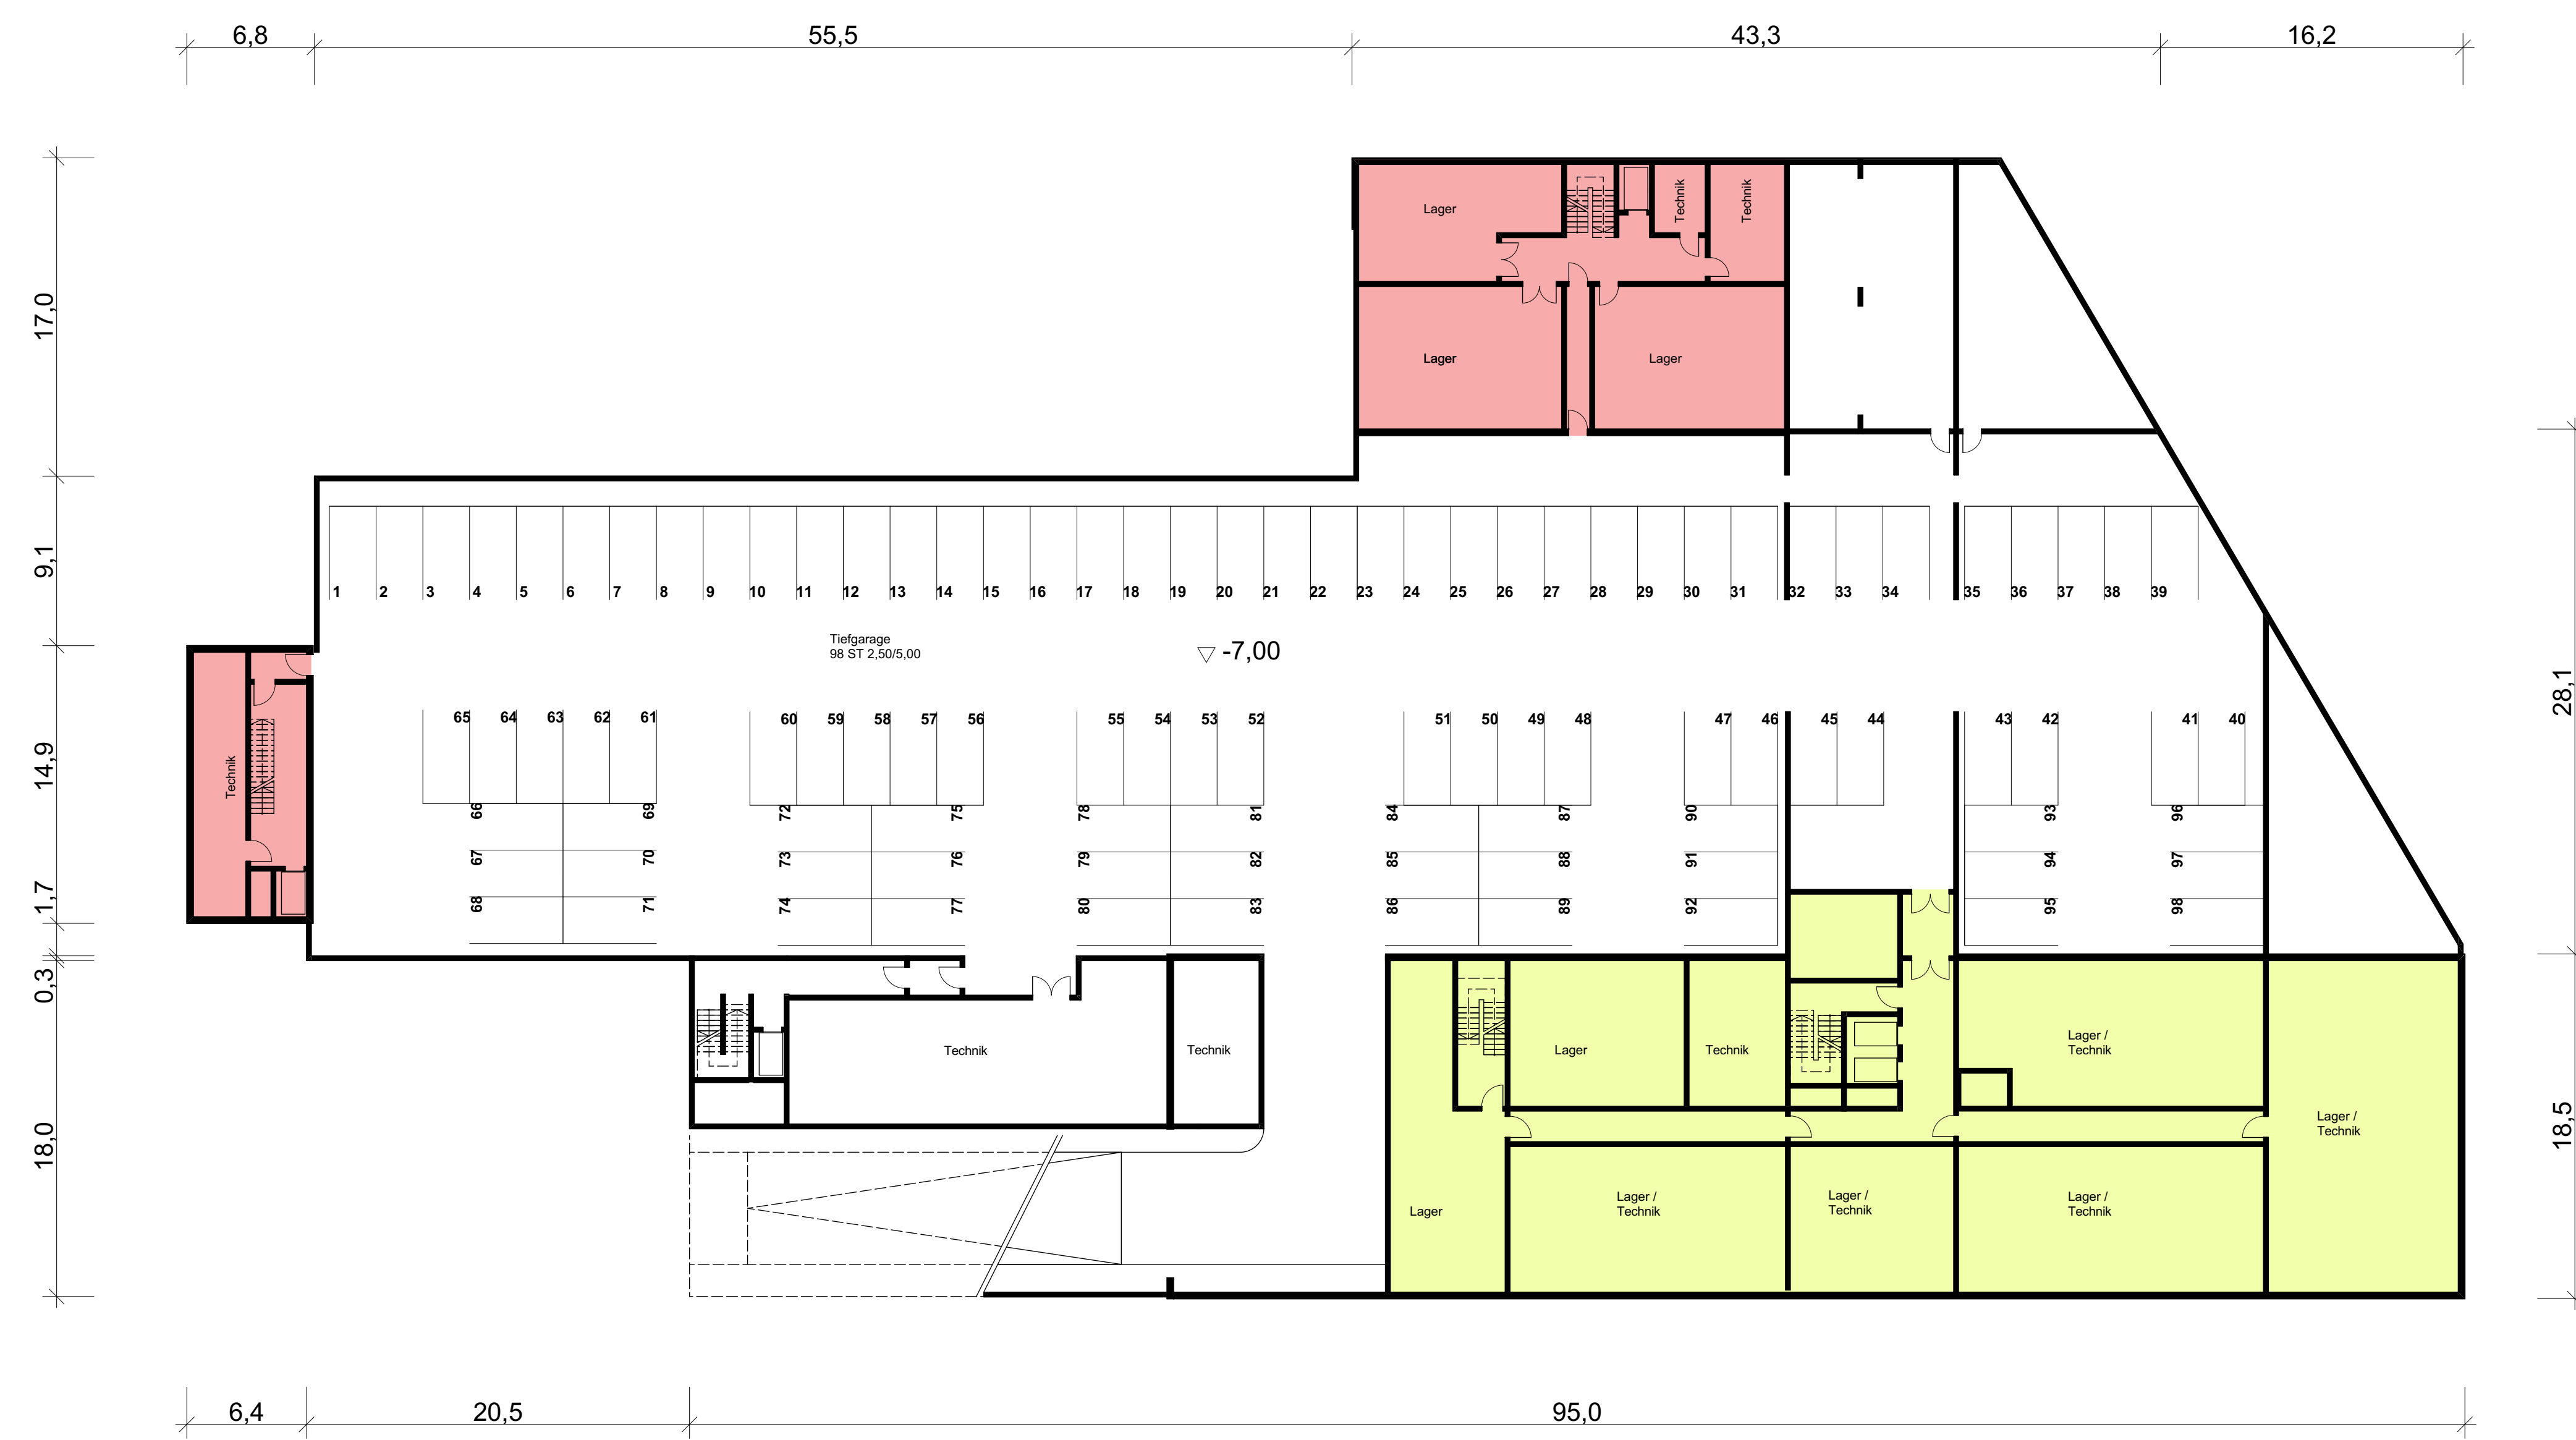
6,8
55,5
43,3
16,2

17,0
9,1
14,9
1,7
0,3
18,0

28,1
18,5

Lager
Technik
Technik
Lager
Lager

1 2 3 4 5 6 7 8 9 10 11 12 13 14 15 16 17 18 19 20 21 22 23 24 25 26 27 28 29 30 31 32 33 34 35 36 37 38 39

Tiefgarage
98 ST 2,50/5,00

▽ -7,00

Technik

65 64 63 62 61
60 59 58 57 56
55 54 53 52
51 50 49 48
47 46 45 44
43 42
41 40

66 67 68
69 70 71
72 73 74
75 76 77
78 79 80
81 82 83
84 85 86
87 88 89
90 91 92
93 94 95
96 97 98

Technik
Technik
Lager
Technik
Lager / Technik
Lager / Technik
Lager
Lager / Technik
Lager / Technik
Lager / Technik

6,4
20,5
95,0